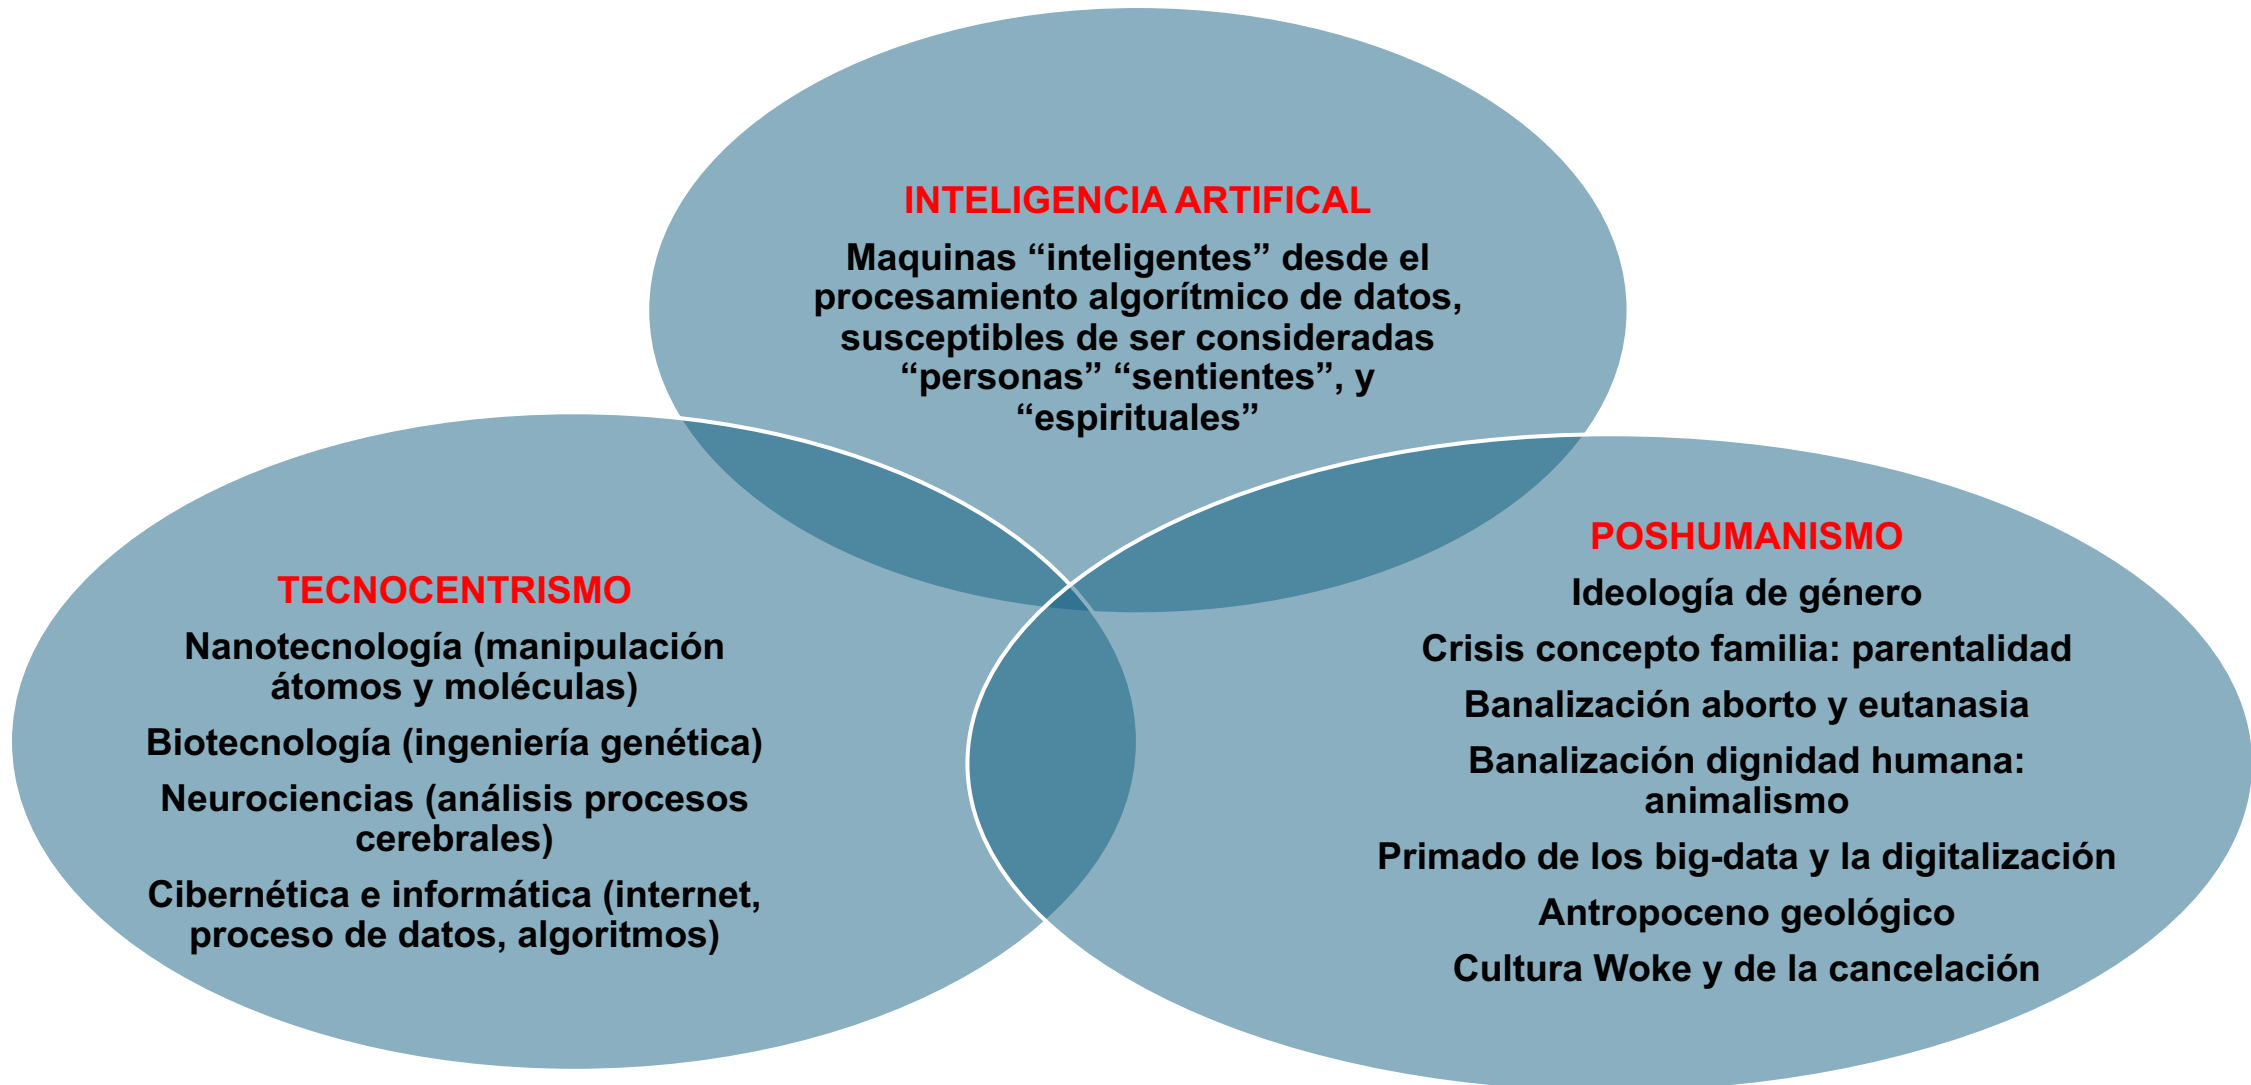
INTELIGENCIA ARTIFICAL

Maquinas “inteligentes” desde el procesamiento algorítmico de datos, susceptibles de ser consideradas “personas” “sentientes”, y “espirituales”

TECNOCENTRISMO

Nanotecnología (manipulación átomos y moléculas)

Biotecnología (ingeniería genética)

Neurociencias (análisis procesos cerebrales)

Cibernética e informática (internet, proceso de datos, algoritmos)

POSHUMANISMO

Ideología de género

Crisis concepto familia: parentalidad

Banalización aborto y eutanasia

Banalización dignidad humana: animalismo

Primado de los big-data y la digitalización

Antropoceno geológico

Cultura Woke y de la cancelación